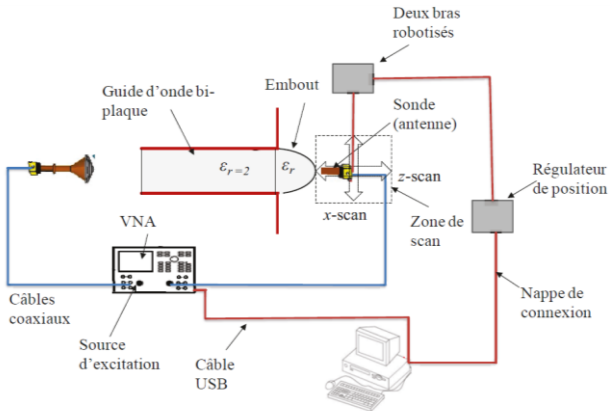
Deux bras robotisés

Embout

Guide d'onde biplaque

Sonde (antenne)

$\varepsilon_{r=2}$

$\varepsilon_r$

z-scan

Régulateur de position

x-scan

Zone de scan

VNA

Câbles coaxiaux

Source d'excitation

Câble USB

Nappe de connexion